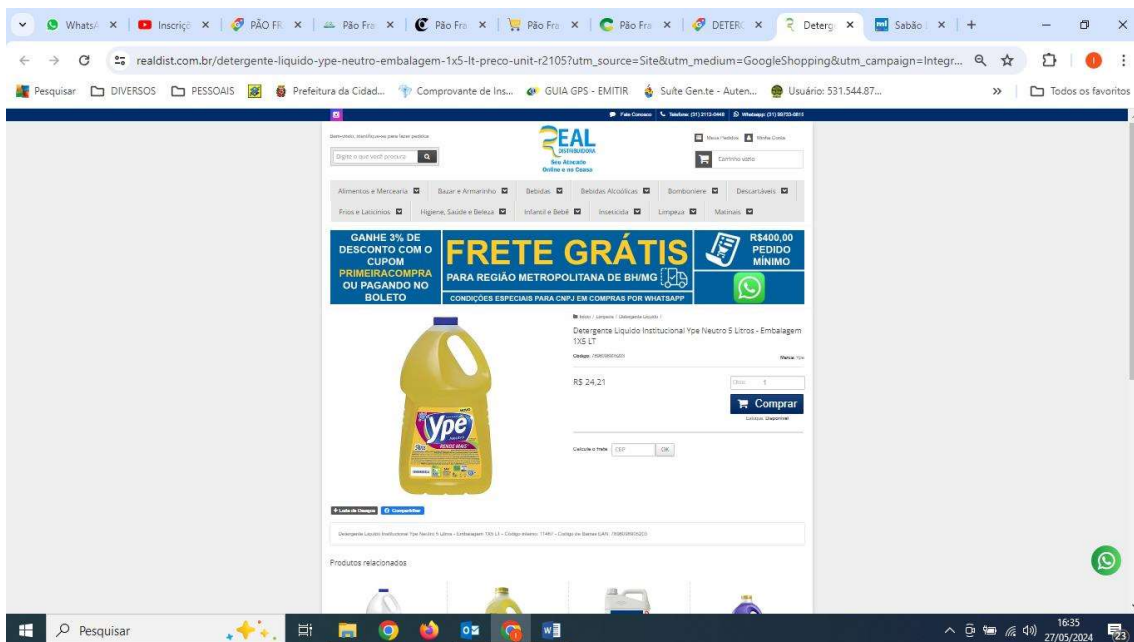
WhatsA × | Inscriçã × | PÃO FR × | Pão Fra × | Pão Fra × | Pão Fra × | Pão Fra × | DETER × | Deterg × | Sabão × | +

realdist.com.br/detergente-liquido-ype-neutro-embalagem-1x5-lt-preco-unit-r2105?utm_source=Site&utm_medium=GoogleShopping&utm_campaign=Integr...

Pesquisar | DIVERSOS | PESSOAIS | Prefeitura da Cidad... | Comprovante de Ins... | GUIA GPS - EMITIR | Suíte Gen.te - Auten... | Usuário: 531.544.87... | Todos os favoritos

Fale Conosco | Telefone: (31) 2112-0448 | Whatsapp: (31) 99733-0815

Bem-vindo, identifique-se para fazer pedidos

Digite o que você procura

REAL DISTRIBUIDORA
Seu Atacado Online e no Caixa

Meus Pedidos | Minha Conta

Carrinho vazio

Alimentos e Mercearia | Bazar e Armarinho | Bebidas | Bebidas Alcoólicas | Bomboniere | Descartáveis | Frios e Laticínios | Higiene, Saúde e Beleza | Infantil e Bebê | Inseticida | Limpeza | Matinais

GANHE 3% DE DESCONTO COM O CUPOM PRIMEIRACOMPRA OU PAGANDO NO BOLETO

FRETE GRÁTIS
PARA REGIÃO METROPOLITANA DE BH/MG
CONDIÇÕES ESPECIAIS PARA CNPJ EM COMPRAS POR WHATSAPP

R$400,00 PEDIDO MÍNIMO

Início / Limpeza / Detergente Líquido /

Detergente Liquido Institucional Ype Neutro 5 Litros - Embalagem 1X5 LT

Código: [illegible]

Marca: Ype

R$ 24,21

Qtde: 1

Comprar

Estoque: Disponível

Calcule o frete | CEP | OK

Ypê

+ Lista de Desejos | Compartilhar

Detergente Liquido Institucional Ype Neutro 5 Litros - Embalagem 1X5 LT - Código Interno: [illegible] - Código de Barras EAN: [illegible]

Produtos relacionados

Pesquisar

16:35
27/05/2024